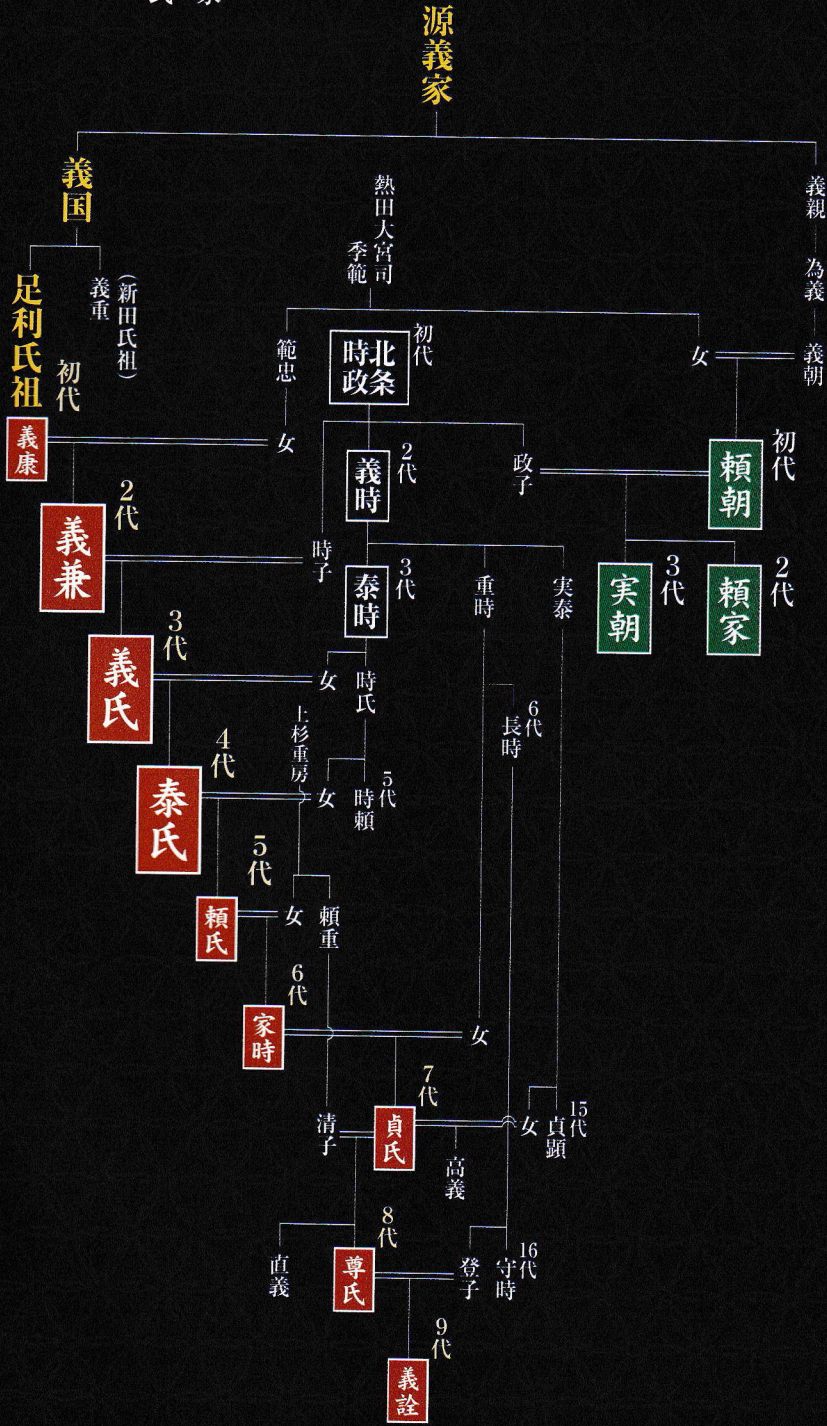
源義家

義国

足利氏祖

義重（新田氏祖）

熱田大宮司季範

義親

為義

義朝

範忠

北条時政 初代

女

初代 義康

女

義時 2代

政子

頼朝 初代

2代 義兼

時子

泰時 3代

重時

実泰

実朝 3代

頼家 2代

3代 義氏

女

時氏

6代 長時

上杉重房

4代 泰氏

女

5代 時頼

5代 頼氏

女

頼重

6代 家時

女

7代 貞氏

清子

女

15代 貞顕

高義

8代 尊氏

直義

登子

16代 守時

9代 義詮